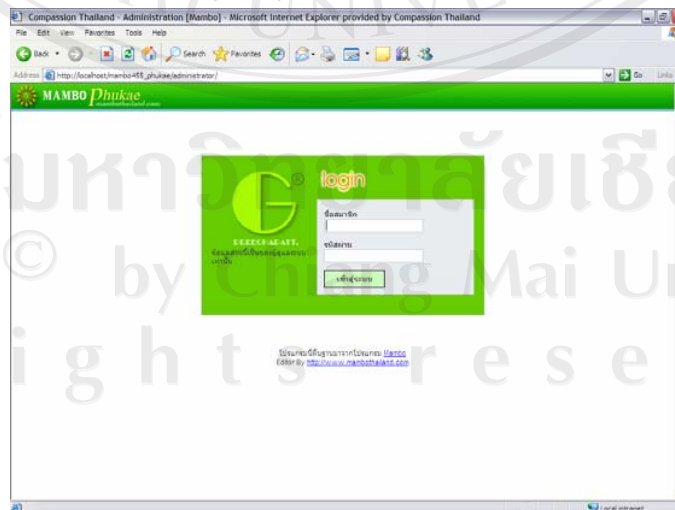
Compassion Thailand - Administration [Mambo] - Microsoft Internet Explorer provided by Compassion Thailand

File Edit View Favorites Tools Help

Back Search Favorites

Address http://localhost/mambo455_phukae/administrator/

Go Links

MAMBO Phukae mambothailand.com

login

ชื่อสมาชิก

รหัสผ่าน

เข้าสู่ระบบ

GREENCHARAT. ข้อมูลส่วนนี้เป็นของผู้ดูแลระบบเท่านั้น

มหาวิทยาลัยเชียงใหม่

© by Chiang Mai University

ights reserved

ปรับแต่งจากโปรแกรม Mambo
Editor By http://www.mambothailand.com

Local intranet